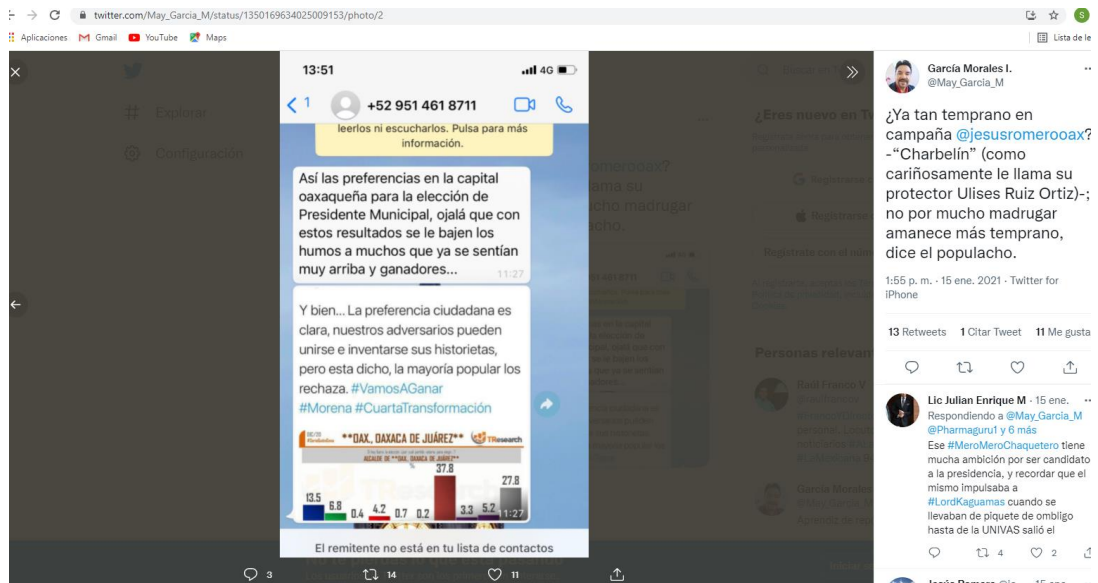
twitter.com/May_Garcia_M/status/1350169634025009153/photo/2

Aplicaciones Gmail YouTube Maps Lista de le

13:51 4G

1 +52 951 461 8711

leerlos ni escucharlos. Pulsa para más información.

Así las preferencias en la capital oaxaqueña para la elección de Presidente Municipal, ojalá que con estos resultados se le bajen los humos a muchos que ya se sentían muy arriba y ganadores... 11:27

Y bien... La preferencia ciudadana es clara, nuestros adversarios pueden unirse e inventarse sus historietas, pero esta dicho, la mayoría popular los rechaza. #VamosAGanar #Morena #CuartaTransformación

**OAX, DAXACA DE JUÁREZ** TResearch

13.5 6.8 0.4 4.2 0.7 0.2 37.8 3.3 5.2 27.8 11:27

El remitente no está en tu lista de contactos

3 14 11

García Morales I.
@May_Garcia_M

¿Ya tan temprano en campaña @jesusromerooax? -"Charbelín" (como cariñosamente le llama su protector Ulises Ruiz Ortiz)-; no por mucho madrugar amanece más temprano, dice el populacho.

1:55 p. m. · 15 ene. 2021 · Twitter for iPhone

13 Retweets 1 Citar Tweet 11 Me gusta

Lic Julian Enrique M · 15 ene.
Respondiendo a @May_Garcia_M @Pharmaguru1 y 6 más
Ese #MeroMeroChaquetero tiene mucha ambición por ser candidato a la presidencia, y recordar que el mismo impulsaba a #LordKaguamas cuando se llevaban de piquete de ombligo hasta de la UNIVAS salió el

4 2